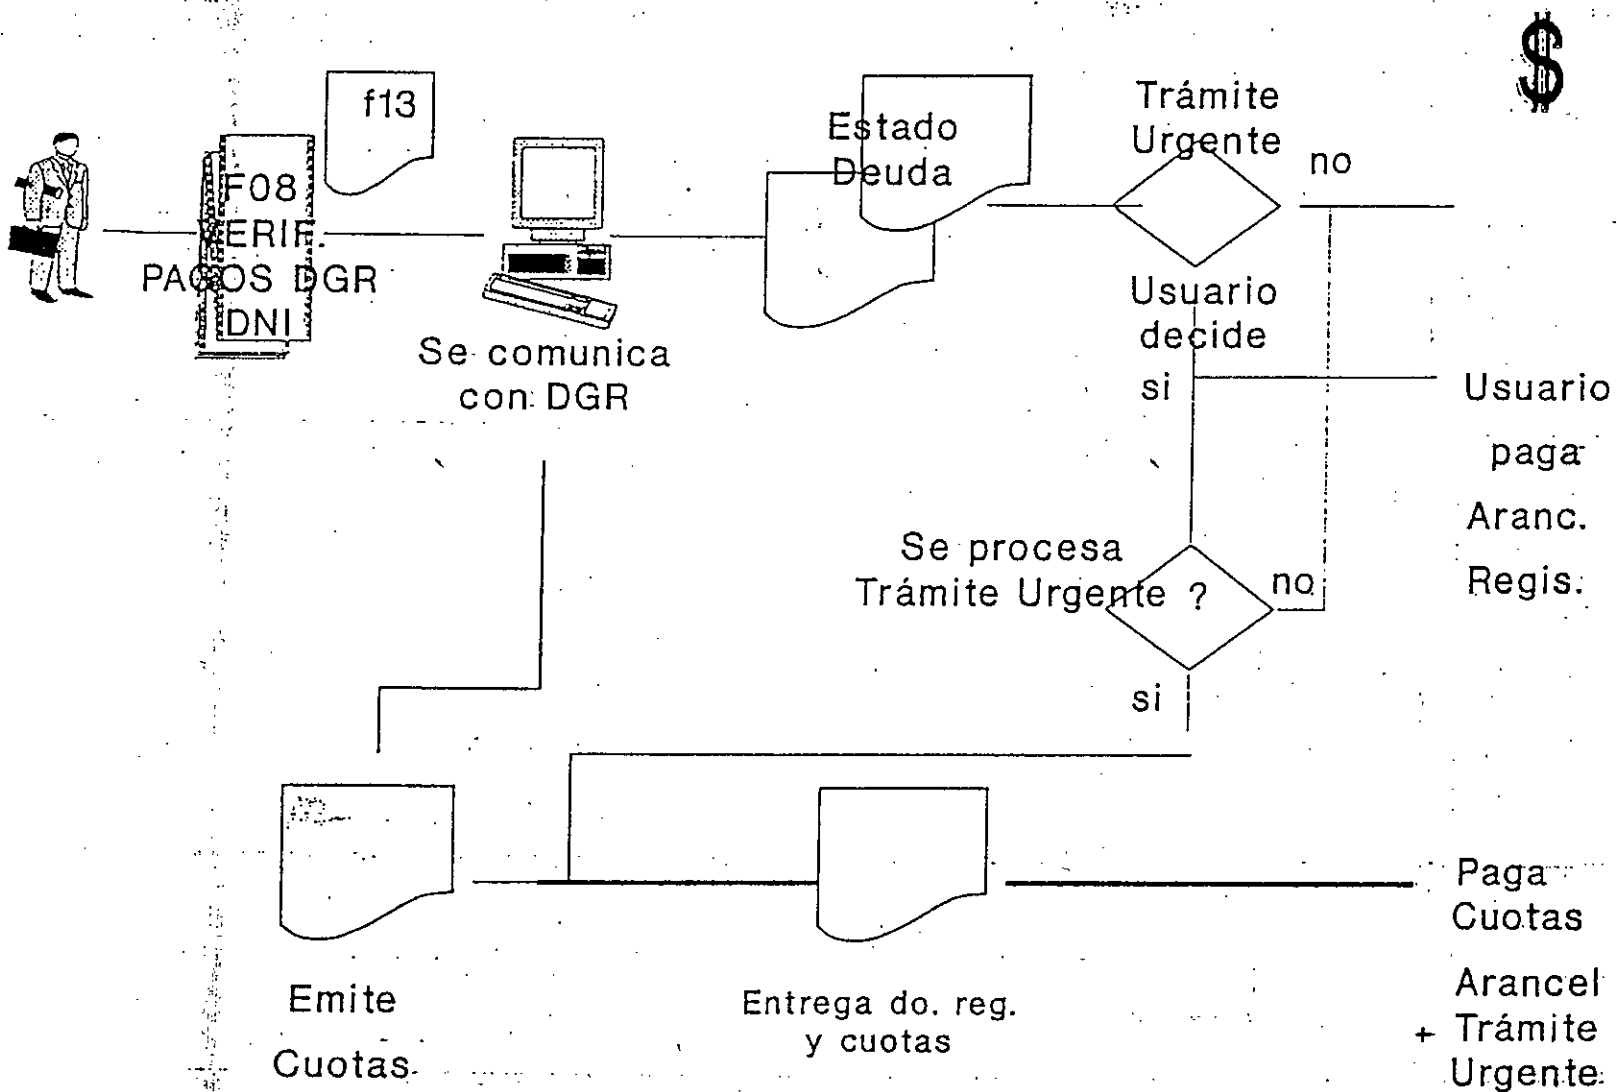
f13

F08
VERIF.
PAGOS DGR
DNI

Se comunica
con DGR

Estado
Deuda

Trámite
Urgente

no

$

Usuario
decide

si

Usuario
paga
Aranc.
Regis.

Se procesa
Trámite Urgente ?

no

si

Emite
Cuotas

Entrega do. reg.
y cuotas

Paga
Cuotas

Arancel
+ Trámite
Urgente